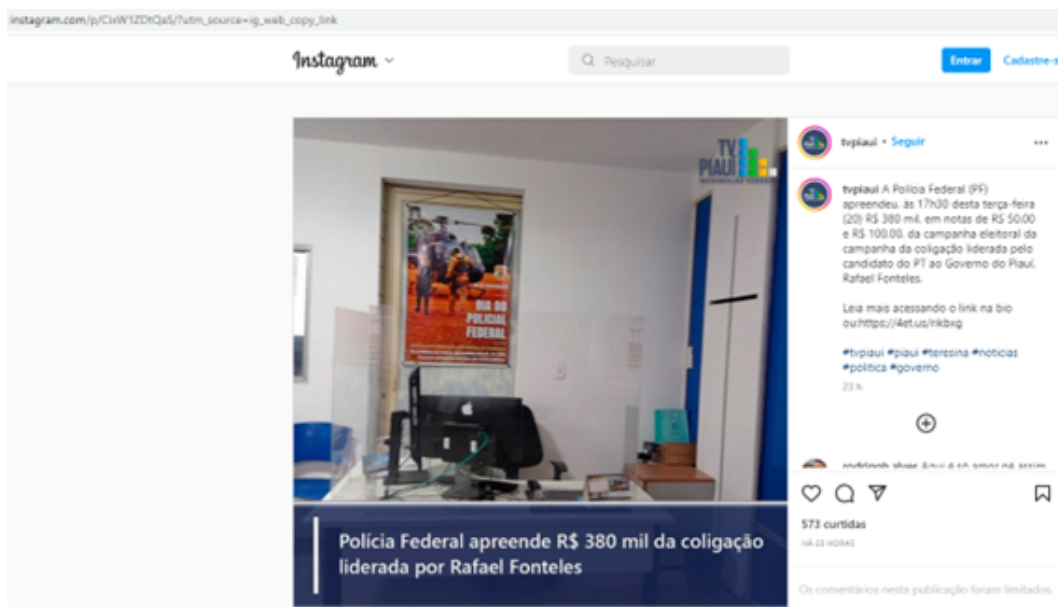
instagram.com/p/CixW1ZDtQa5/?utm_source=ig_web_copy_link

Instagram

Pesquisar

Entrar

Cadastre-s

TV PIAUÍ

DIA DO POLICIAL FEDERAL

Polícia Federal apreende R$ 380 mil da coligação liderada por Rafael Fonteles

tvpiaui • Seguir

tvpiaui A Polícia Federal (PF) apreendeu, às 17h30 desta terça-feira (20) R$ 380 mil, em notas de R$ 50,00 e R$ 100,00, da campanha eleitoral da campanha da coligação liderada pelo candidato do PT ao Governo do Piauí, Rafael Fonteles.

Leia mais acessando o link na bio ou:https://4et.us/nkbxg

#tvpiaui #piaui #teresina #noticias #politica #governo

23 h

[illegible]

573 curtidas

HÁ 23 HORAS

Os comentários nesta publicação foram limitados.